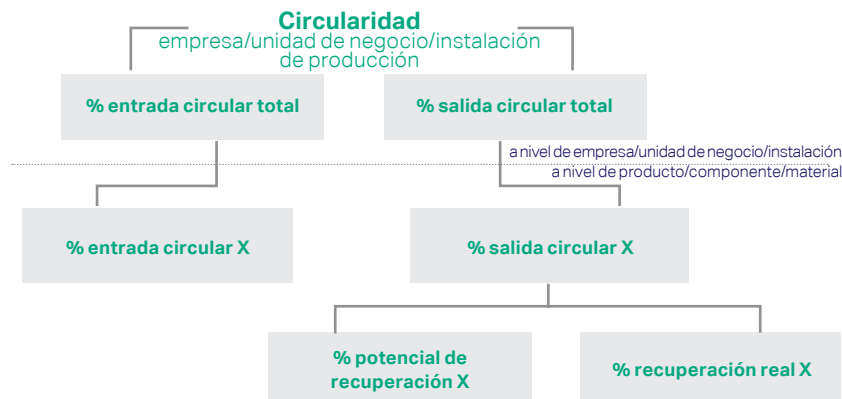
Circularidad
empresa/unidad de negocio/instalación de producción

% entrada circular total

% salida circular total

a nivel de empresa/unidad de negocio/instalación
a nivel de producto/componente/material

% entrada circular X

% salida circular X

% potencial de recuperación X

% recuperación real X